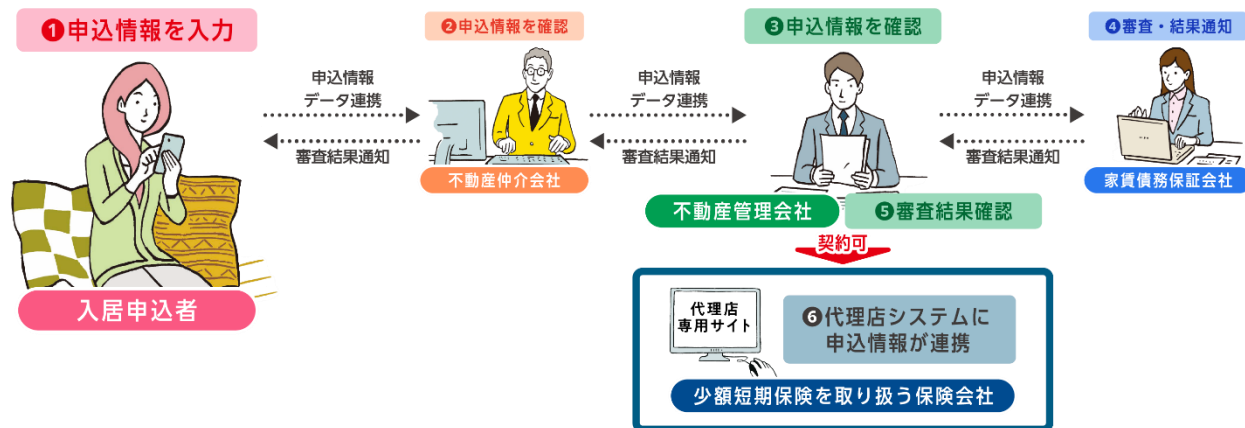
❶申込情報を入力

申込情報
データ連携

審査結果通知

入居申込者

❷申込情報を確認

不動産仲介会社

申込情報
データ連携

審査結果通知

❸申込情報を確認

不動産管理会社

❺審査結果確認

申込情報
データ連携

審査結果通知

❹審査・結果通知

家賃債務保証会社

契約可

代理店
専用サイト

❻代理店システムに
申込情報が連携

少額短期保険を取り扱う保険会社